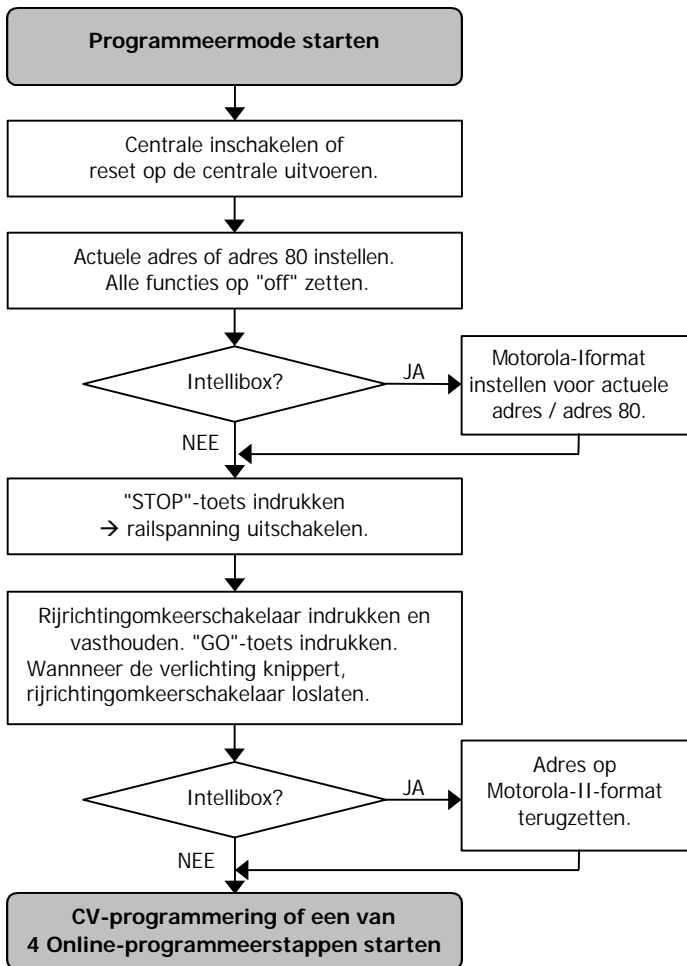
Programmeermode starten

Centrale inschakelen of reset op de centrale uitvoeren.

Actuele adres of adres 80 instellen. Alle functies op "off" zetten.

Intellibox?

JA

Motorola-Iformat instellen voor actuele adres / adres 80.

NEE

"STOP"-toets indrukken → railspanning uitschakelen.

Rijrichtingomkeerschakelaar indrukken en vasthouden. "GO"-toets indrukken. Wannneer de verlichting knippert, rijrichtingomkeerschakelaar loslaten.

Intellibox?

JA

Adres op Motorola-II-format terugzetten.

NEE

CV-programmering of een van 4 Online-programmeerstappen starten